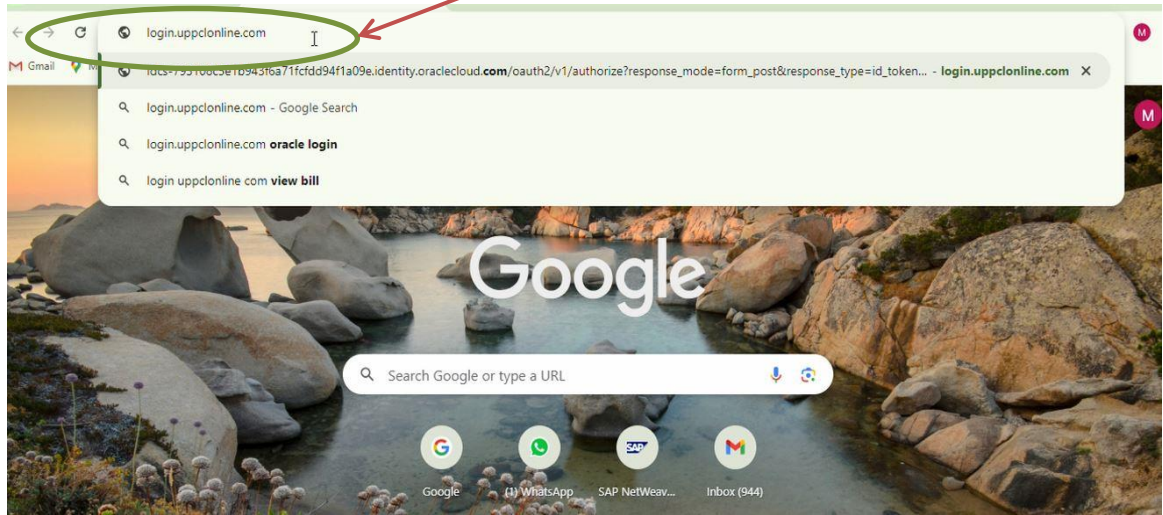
login.uppclonline.com

M

Gmail

idcs-795106c3e1b943f6a71fcfdd94f1a09e.identity.oraclecloud.com/oauth2/v1/authorize?response_mode=form_post&response_type=id_token... - login.uppclonline.com

login.uppclonline.com - Google Search

login.uppclonline.com oracle login

login uppclonline com view bill

M

Google

Search Google or type a URL

Google

(1) WhatsApp

SAP NetWeav...

Inbox (944)